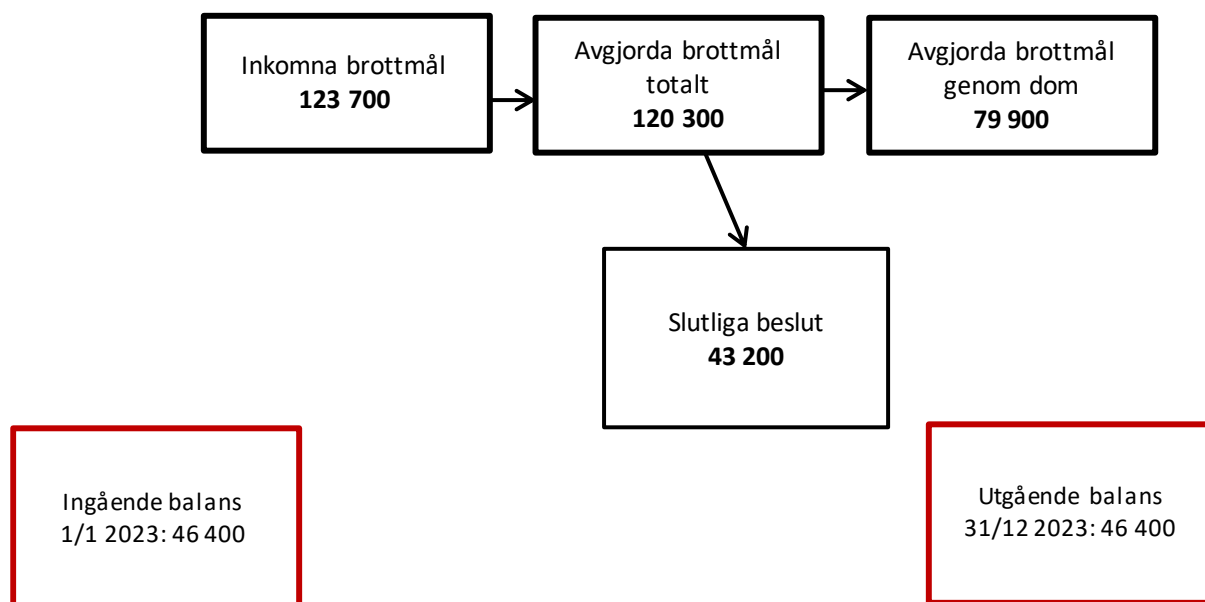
Inkomna brottmål
**123 700**

Avgjorda brottmål totalt
**120 300**

Avgjorda brottmål genom dom
**79 900**

Slutliga beslut
**43 200**

Ingående balans
1/1 2023: 46 400

Utgående balans
31/12 2023: 46 400